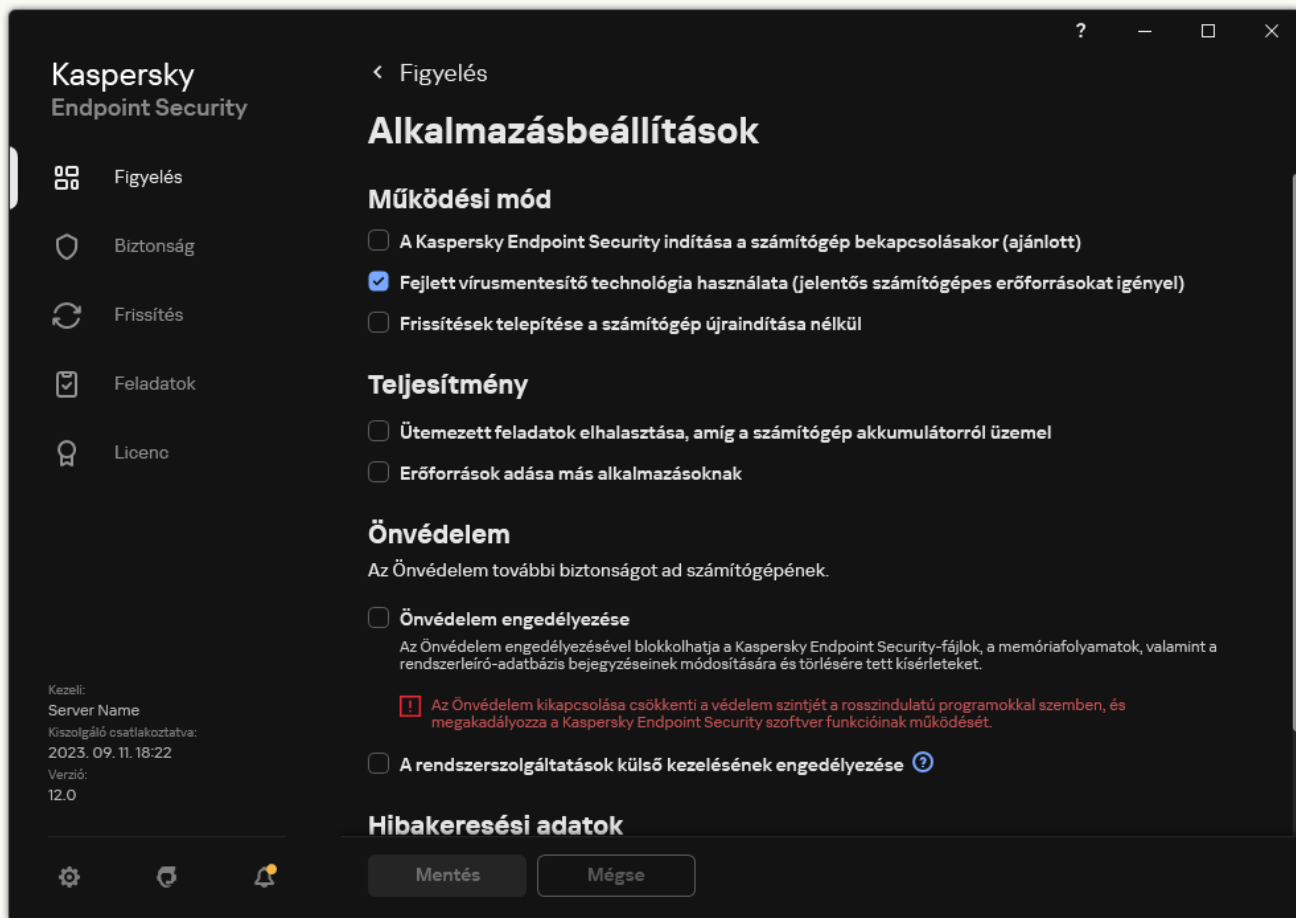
?

Kaspersky
Endpoint Security

Figyelés

Biztonság

Frissítés

Feladatok

Licenc

Kezeli:
Server Name
Kiszolgáló csatlakoztatva:
2023. 09. 11. 18:22
Verzió:
12.0

‹ Figyelés

Alkalmazásbeállítások

Működési mód

A Kaspersky Endpoint Security indítása a számítógép bekapcsolásakor (ajánlott)

Fejlett vírusmentesítő technológia használata (jelentős számítógépes erőforrásokat igényel)

Frissítések telepítése a számítógép újraindítása nélkül

Teljesítmény

Ütemezett feladatok elhalasztása, amíg a számítógép akkumulátorról üzemel

Erőforrások adása más alkalmazásoknak

Önvédelem

Az Önvédelem további biztonságot ad számítógépének.

Önvédelem engedélyezése

Az Önvédelem engedélyezésével blokkolhatja a Kaspersky Endpoint Security-fájlok, a memóriafolyamatok, valamint a rendszerleíró-adatbázis bejegyzéseinek módosítására és törlésére tett kísérleteket.

Az Önvédelem kikapcsolása csökkenti a védelem szintjét a rosszindulatú programokkal szemben, és megakadályozza a Kaspersky Endpoint Security szoftver funkcióinak működését.

A rendszerszolgáltatások külső kezelésének engedélyezése

Hibakeresési adatok

Mentés

Mégse